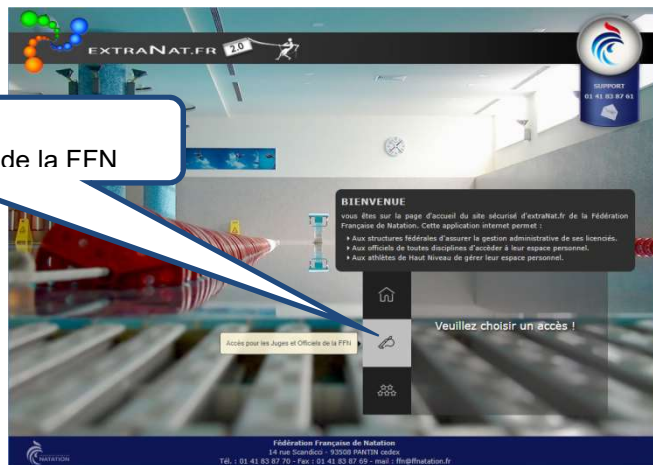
EXTRANAT.FR 2.0

SUPPORT
01 41 83 87 61

de la FFN

BIENVENUE
vous êtes sur la page d'accueil du site sécurisé d'extraNat.fr de la Fédération Française de Natation. Cette application internet permet :
Aux structures fédérales d'assurer la gestion administrative de ses licenciés.
Aux officiels de toutes disciplines d'accéder à leur espace personnel.
Aux athlètes de Haut Niveau de gérer leur espace personnel.

Veuillez choisir un accès !

Accès pour les Juges et Officiels de la FFN

NATATION

Fédération Française de Natation
14 rue Scandicci - 93508 PANTIN cedex
Tél. : 01 41 83 87 70 - Fax : 01 41 83 87 69 - mail : ffn@ffnatation.fr